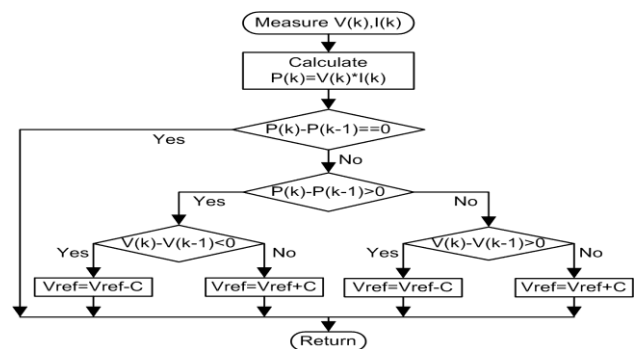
Measure V(k),I(k)

Calculate
P(k)=V(k)*I(k)

P(k)-P(k-1)==0

Yes

No

P(k)-P(k-1)>0

Yes

No

V(k)-V(k-1)<0

Yes

No

V(k)-V(k-1)>0

Yes

No

Vref=Vref-C

Vref=Vref+C

Vref=Vref-C

Vref=Vref+C

Return